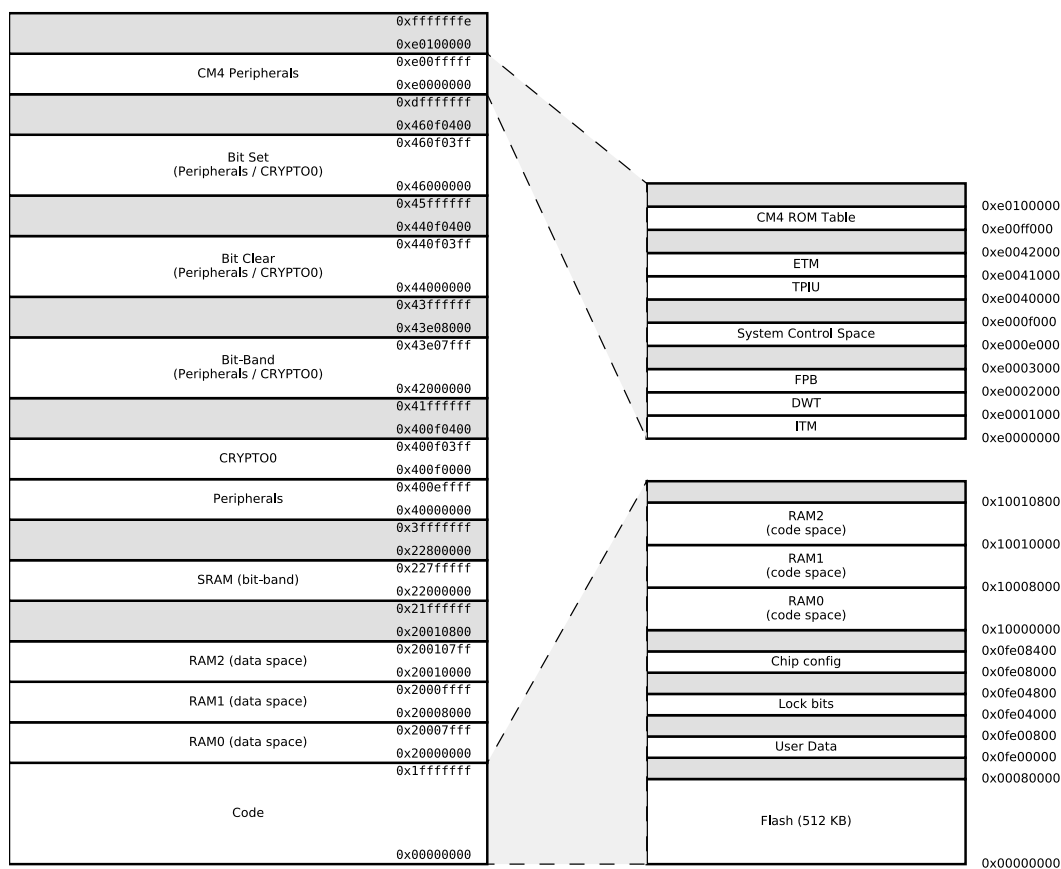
0xfffffffe
0xe0100000
CM4 Peripherals
0xe00fffff
0xe0000000
0xdfffffff
0x460f0400
Bit Set
(Peripherals / CRYPTO0)
0x460f03ff
0x46000000
0x45ffffff
0x440f0400
Bit Clear
(Peripherals / CRYPTO0)
0x440f03ff
0x44000000
0x43ffffff
0x43e08000
Bit-Band
(Peripherals / CRYPTO0)
0x43e07fff
0x42000000
0x41ffffff
0x400f0400
CRYPTO0
0x400f03ff
0x400f0000
Peripherals
0x400effff
0x40000000
0x3fffffff
0x22800000
SRAM (bit-band)
0x227fffff
0x22000000
0x21ffffff
0x20010800
RAM2 (data space)
0x200107ff
0x20010000
RAM1 (data space)
0x2000ffff
0x20008000
RAM0 (data space)
0x20007fff
0x20000000
Code
0x1fffffff
0x00000000

CM4 ROM Table
ETM
TPIU
System Control Space
FPB
DWT
ITM

0xe0100000
0xe00ff000
0xe0042000
0xe0041000
0xe0040000
0xe000f000
0xe000e000
0xe0003000
0xe0002000
0xe0001000
0xe0000000

RAM2
(code space)
RAM1
(code space)
RAM0
(code space)
Chip config
Lock bits
User Data
Flash (512 KB)

0x10010800
0x10010000
0x10008000
0x10000000
0x0fe08400
0x0fe08000
0x0fe04800
0x0fe04000
0x0fe00800
0x0fe00000
0x00080000
0x00000000